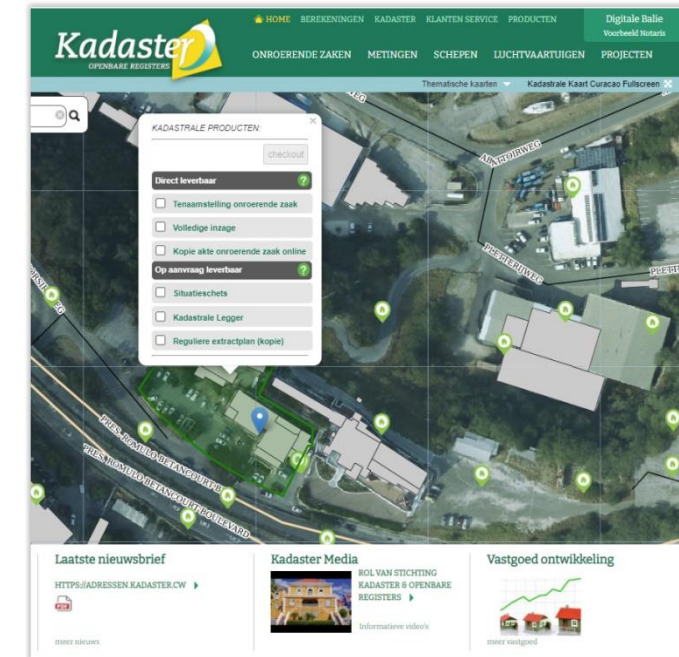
Kadaster
OPENBARE REGISTERS

HOME BEREKENINGEN KADASTER KLANTEN SERVICE PRODUCTEN

Digitale Balie
Voorbeeld Notaris

ONROERENDE ZAKEN METINGEN SCHEPEN LUCHTVAARTUIGEN PROJECTEN

Thematische kaarten Kadastrale Kaart Curacao Fullscreen

KADASTRALE PRODUCTEN:

checkout

Direct leverbaar

Tenaamstelling onroerende zaak

Volledige inzage

Kopie akte onroerende zaak online

Op aanvraag leverbaar

Situatieschets

Kadastrale Legger

Reguliere extractplan (kopie)

AMATORWEG

PEPERWEG

PEPER

PRES. ROMULO BETANCOURT PLEIN

PRES. ROMULO BETANCOURT BOULEVARD

Laatste nieuwsbrief

HTTPS://ADRESSEN.KADASTER.CW

PDF

meer nieuws

Kadaster Media

ROL VAN STICHTING KADASTER & OPENBARE REGISTERS

Informatieve video's

Vastgoed ontwikkeling

meer vastgoed